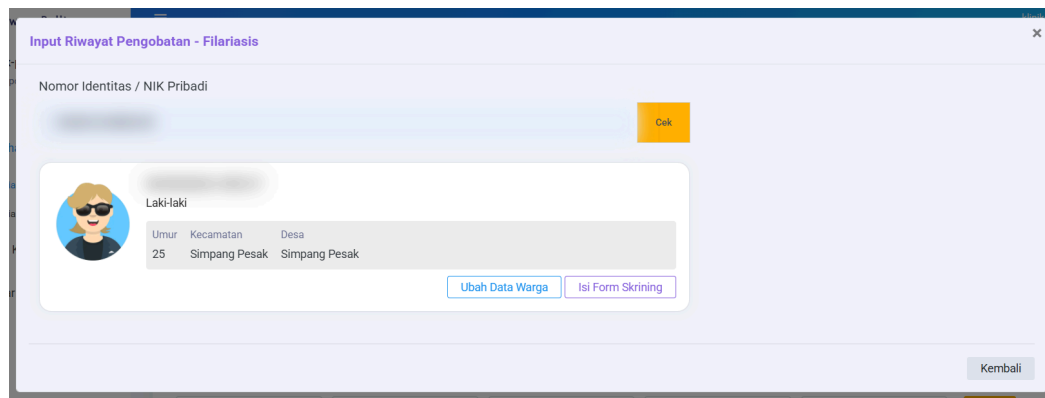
Input Riwayat Pengobatan - Filariasis

×

Nomor Identitas / NIK Pribadi

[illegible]

Cek

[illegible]

Laki-laki

| Umur | Kecamatan | Desa |
|---|---|---|
| 25 | Simpang Pesak | Simpang Pesak |

Ubah Data Warga

Isi Form Skrining

Kembali